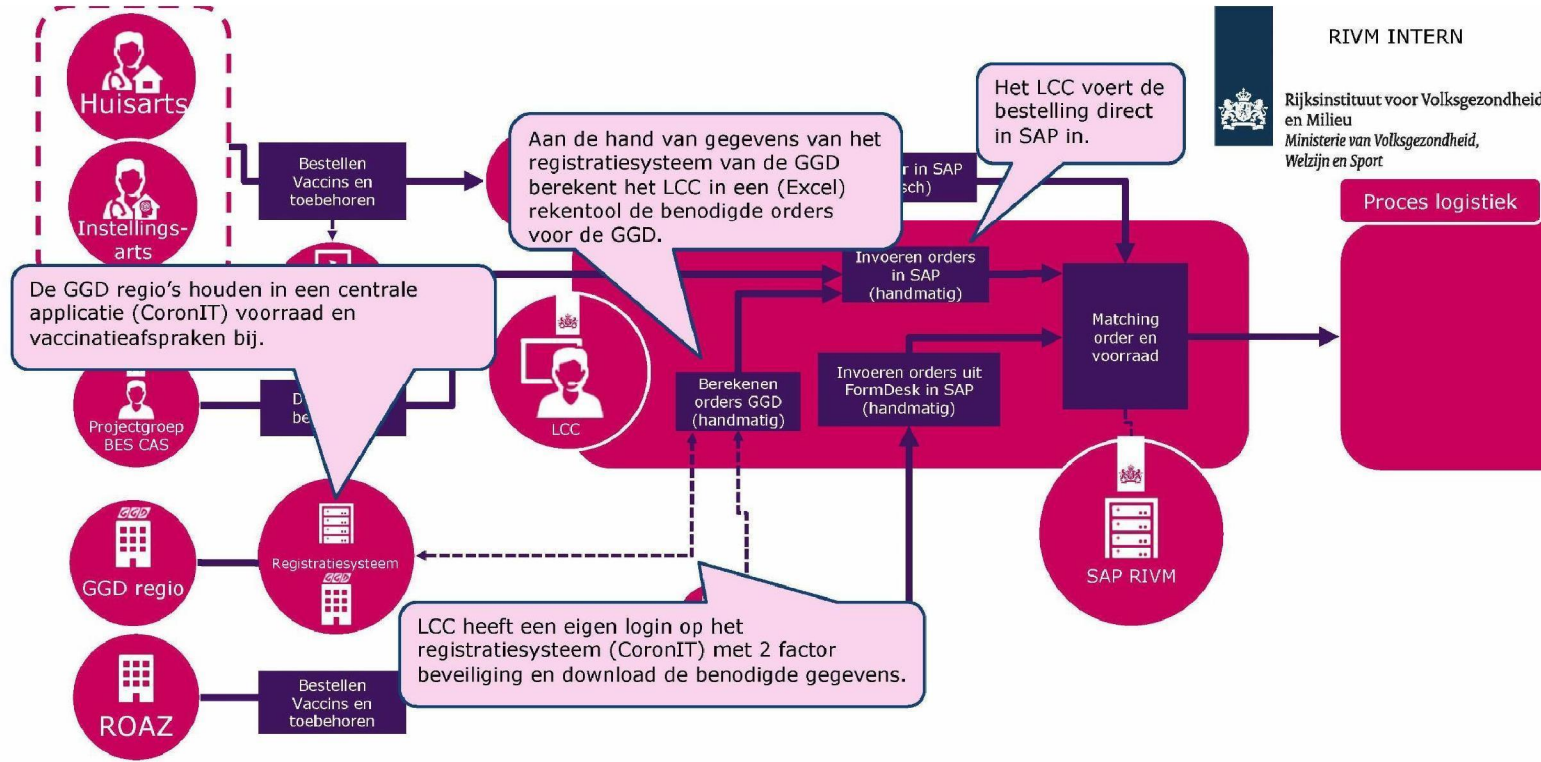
RIVM INTERN

Rijksinstituut voor Volksgezondheid en Milieu
Ministerie van Volksgezondheid, Welzijn en Sport

Proces logistiek

Huisarts

Instellings-arts

Bestellen Vaccins en toebehoren

Aan de hand van gegevens van het registratiesysteem van de GGD berekent het LCC in een (Excel) rekentool de benodigde orders voor de GGD.

Het LCC voert de bestelling direct in SAP in.

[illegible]r in SAP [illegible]sch)

De GGD regio's houden in een centrale applicatie (CoronIT) voorraad en vaccinatieafspraken bij.

Invoeren orders in SAP (handmatig)

Matching order en voorraad

Invoeren orders uit FormDesk in SAP (handmatig)

Berekenen orders GGD (handmatig)

LCC

Projectgroep BES CAS

D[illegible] be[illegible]

GGD

GGD regio

Registratiesysteem

SAP RIVM

LCC heeft een eigen login op het registratiesysteem (CoronIT) met 2 factor beveiliging en download de benodigde gegevens.

ROAZ

Bestellen Vaccins en toebehoren